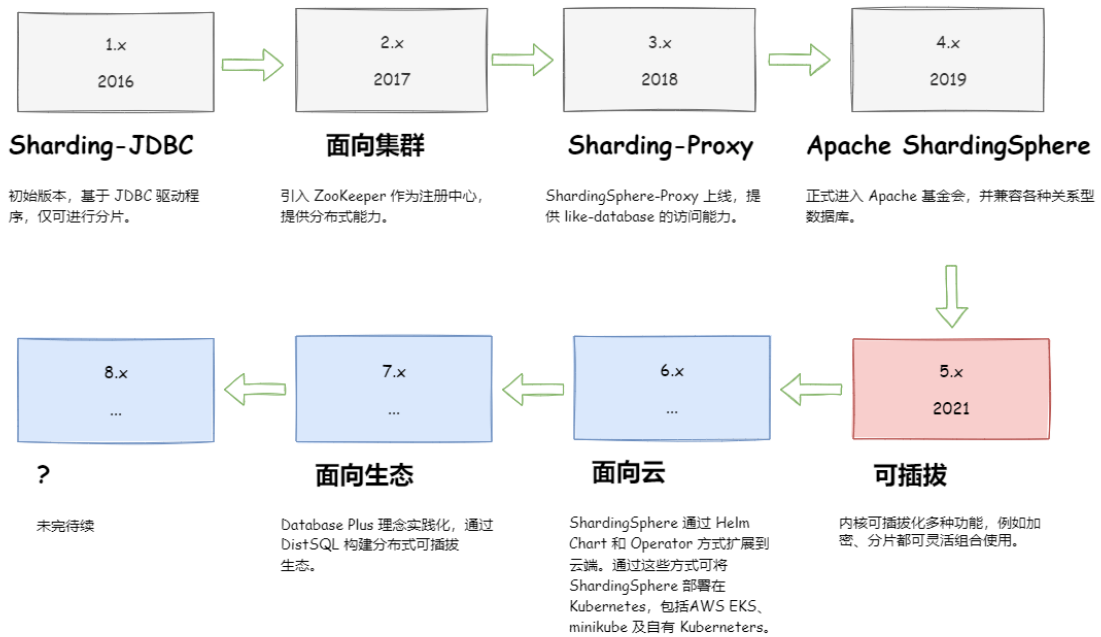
1.x

2016

2.x

2017

3.x

2018

4.x

2019

Sharding-JDBC

初始版本，基于 JDBC 驱动程序，仅可进行分片。

面向集群

引入 ZooKeeper 作为注册中心，提供分布式能力。

Sharding-Proxy

ShardingSphere-Proxy 上线，提供 like-database 的访问能力。

Apache ShardingSphere

正式进入 Apache 基金会，并兼容各种关系型数据库。

8.x

...

7.x

...

6.x

...

5.x

2021

?

未完待续

面向生态

Database Plus 理念实践化，通过 DistSQL 构建分布式可插拔生态。

面向云

ShardingSphere 通过 Helm Chart 和 Operator 方式扩展到云端。通过这些方式可将 ShardingSphere 部署在 Kubernetes，包括AWS EKS、minikube 及自有 Kuberneters。

可插拔

内核可插拔化多种功能，例如加密、分片都可灵活组合使用。